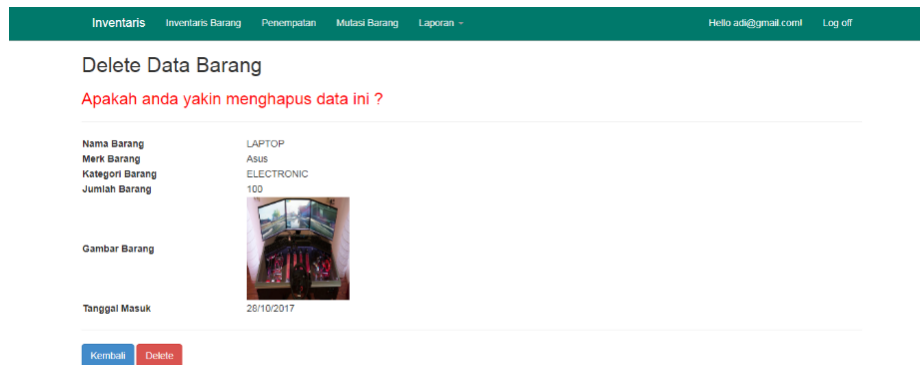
Inventaris Inventaris Barang Penempatan Mutasi Barang Laporan Hello adi@gmail.com! Log off

Delete Data Barang

Apakah anda yakin menghapus data ini ?

| | |
|---|---|
| Nama Barang | LAPTOP |
| Merk Barang | Asus |
| Kategori Barang | ELECTRONIC |
| Jumlah Barang | 100 |
| Gambar Barang | |
| Tanggal Masuk | 28/10/2017 |

Kembali Delete